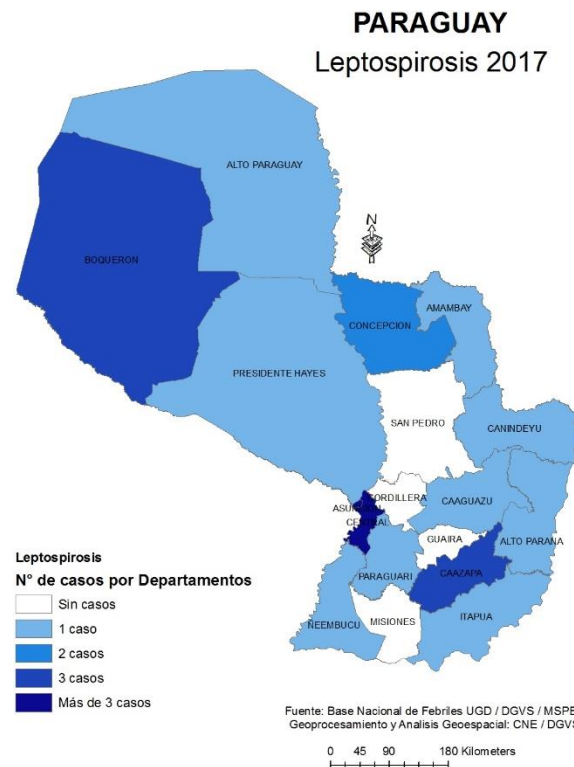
PARAGUAY
Leptospirosis 2017

N

ALTO PARAGUAY

BOQUERON

CONCEPCION

AMAMBAY

PRESIDENTE HAYES

SAN PEDRO

CANINDEYU

CORDILLERA

ASUNCION

CENTRAL

CAAGUAZU

GUAIRA

ALTO PARANA

CAAZAPA

PARAGUARI

ÑEEMBUCU

MISIONES

ITAPUA

Leptospirosis
N° de casos por Departamentos

Sin casos
1 caso
2 casos
3 casos
Más de 3 casos

Fuente: Base Nacional de Febriles UGD / DGVS / MSPB
Geoprocesamiento y Analisis Geoespacial: CNE / DGVS

0 45 90 180 Kilometers